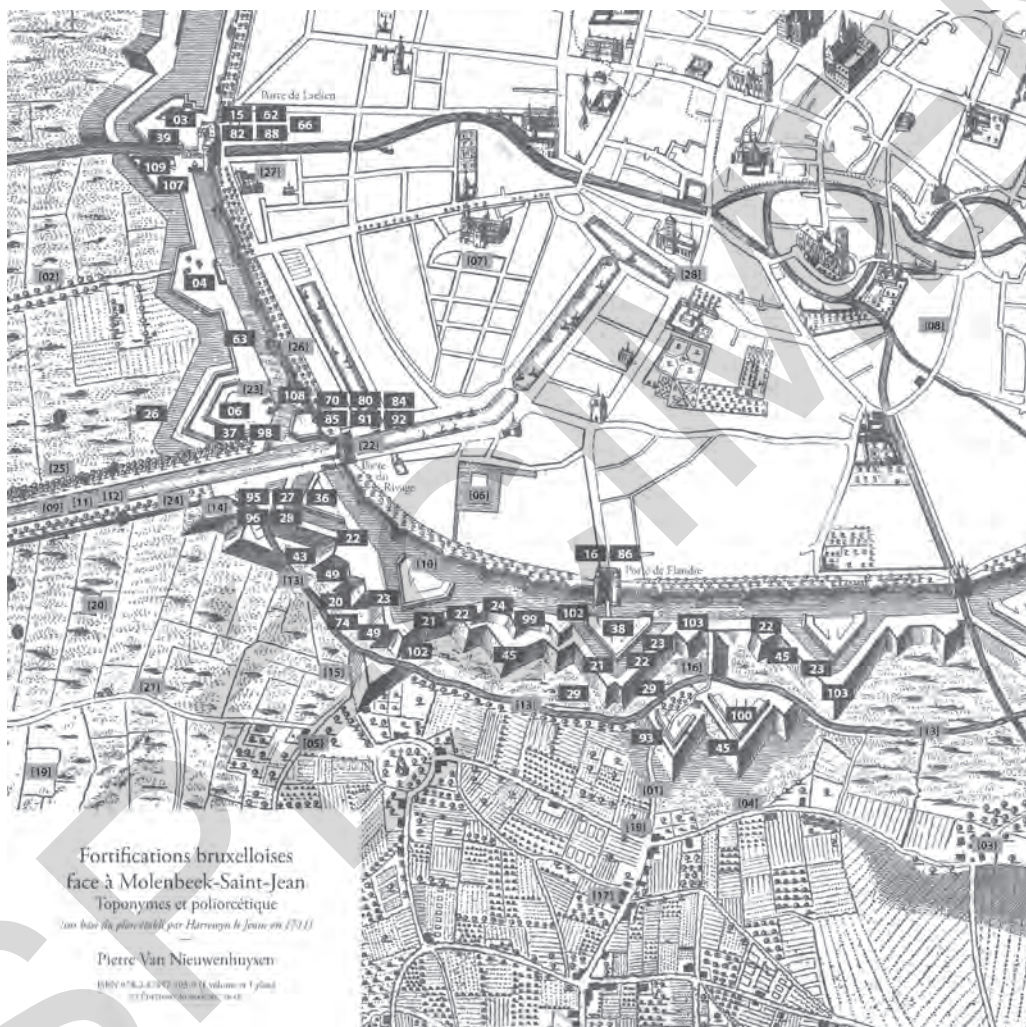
Porte de Laeken

03
15
62
82
88
66
39
109
107
[27]
[02]
04
[07]
[28]
[08]
63
[26]
[23]
108
70
80
84
06
85
91
92
26
37
98
[22]
Porte du Rivage
[25]
[09]
[11]
[12]
[24]
95
27
36
[14]
96
28
[06]
22
43
[13]
[10]
49
16
86
Porte de Flandre
[20]
20
23
74
49
21
22
24
99
102
38
103
22
102
45
23
45
21
22
[16]
23
[15]
[21]
29
29
103
[13]
100
[05]
93
45
[13]
[19]
[01]
[04]
[18]
[03]
[17]

Fortifications bruxelloises face à Molenbeek-Saint-Jean
Toponymes et poliorcétique
(au bas du plan établi par Harrewyn le Jeune en 1711)

Pierre Van Nieuwenhuysen

ISBN 978-2-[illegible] (volume et 1 plan)
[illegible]